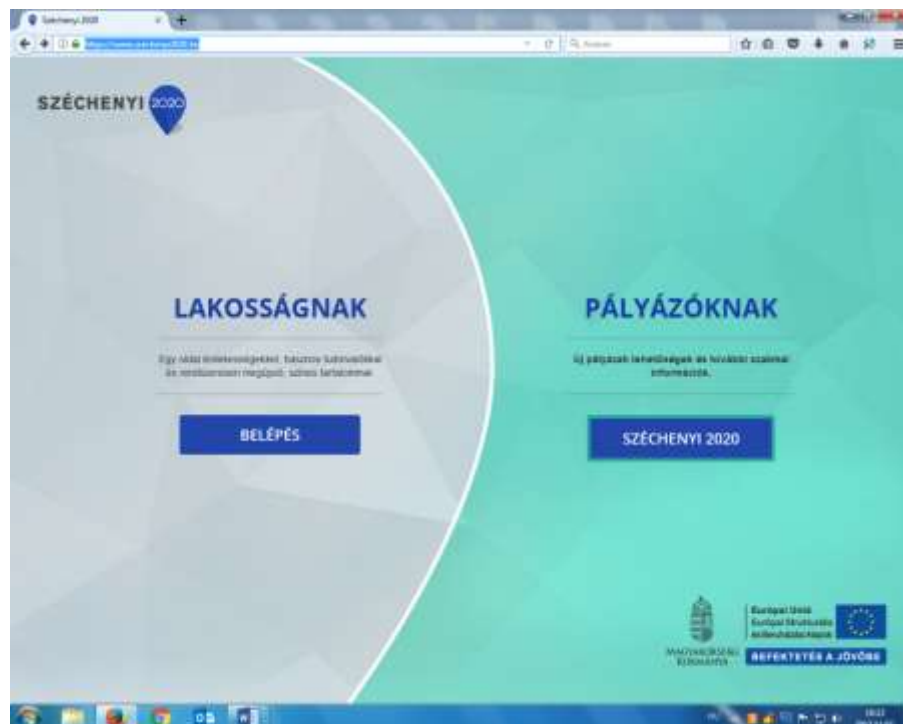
Széchenyi 2020

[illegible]

SZÉCHENYI 2020

LAKOSSÁGNAK

Egy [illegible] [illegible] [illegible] és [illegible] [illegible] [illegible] tartalommal

BELÉPÉS

PÁLYÁZÓKNAK

Új pályázati lehetőségek és hivatalos szakmai információk.

SZÉCHENYI 2020

MAGYARORSZÁG KORMÁNYA

Európai Unió
Európai Strukturális és Beruházási Alapok

BEFEKTETÉS A JÖVŐBE